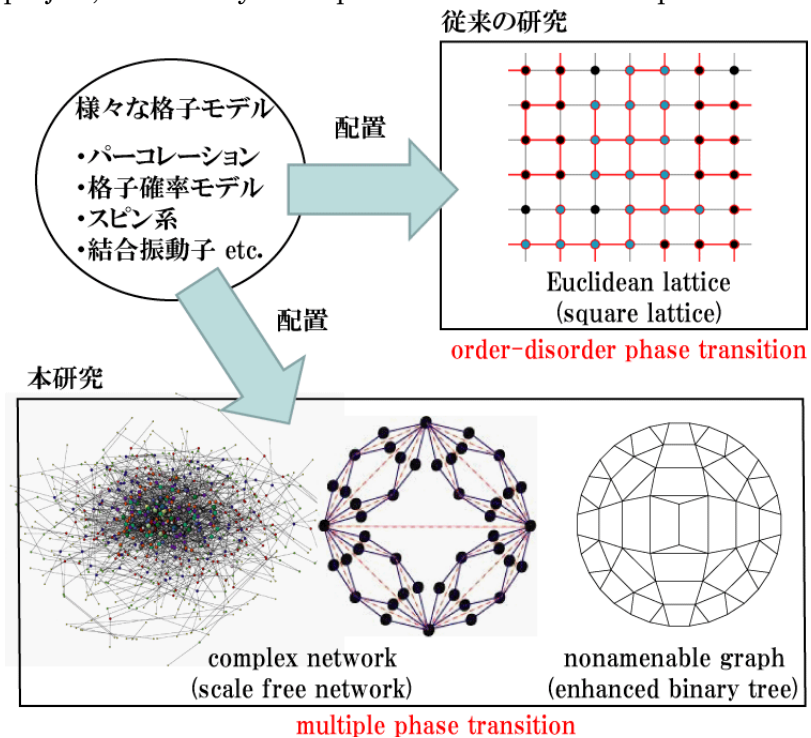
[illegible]

従来の研究

様々な格子モデル

・パーコレーション
・格子確率モデル
・スピン系
・結合振動子 etc.

配置

配置

Euclidean lattice
(square lattice)

order-disorder phase transition

本研究

complex network
(scale free network)

nonamenable graph
(enhanced binary tree)

multiple phase transition